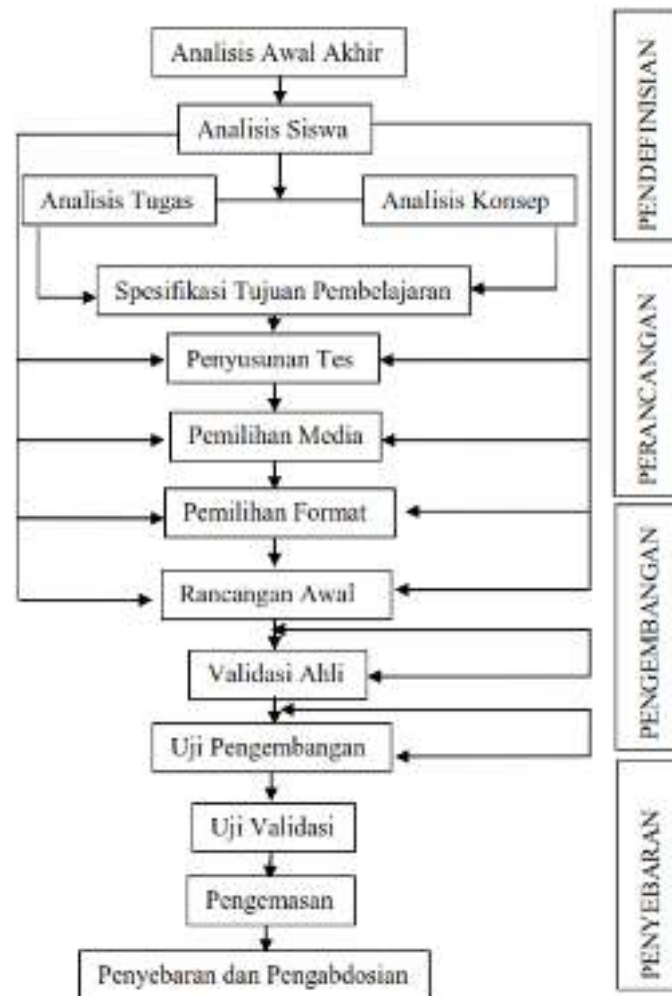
Analisis Awal Akhir

Analisis Siswa

Analisis Tugas

Analisis Konsep

Spesifikasi Tujuan Pembelajaran

Penyusunan Tes

Pemilihan Media

Pemilihan Format

Rancangan Awal

Validasi Ahli

Uji Pengembangan

Uji Validasi

Pengemasan

Penyebaran dan Pengabdosian

PENDEFINISIAN

PERANCANGAN

PENGEMBANGAN

PENYEBARAN